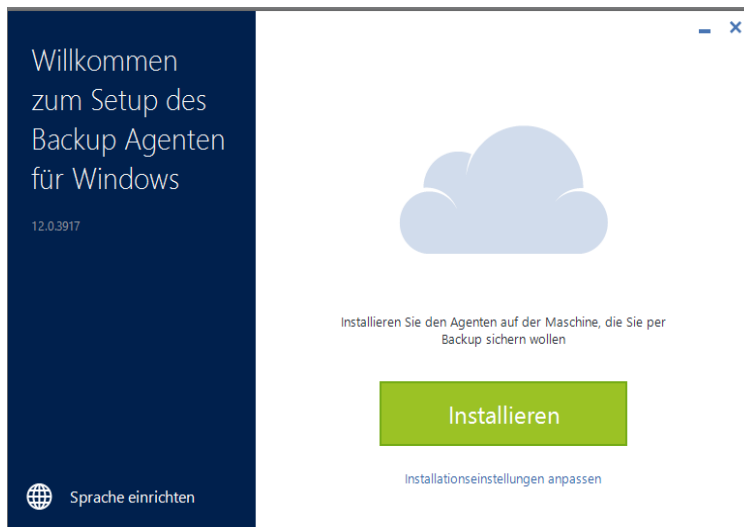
Willkommen zum Setup des Backup Agenten für Windows

12.0.3917

Sprache einrichten

Installieren Sie den Agenten auf der Maschine, die Sie per Backup sichern wollen

Installieren

Installationseinstellungen anpassen